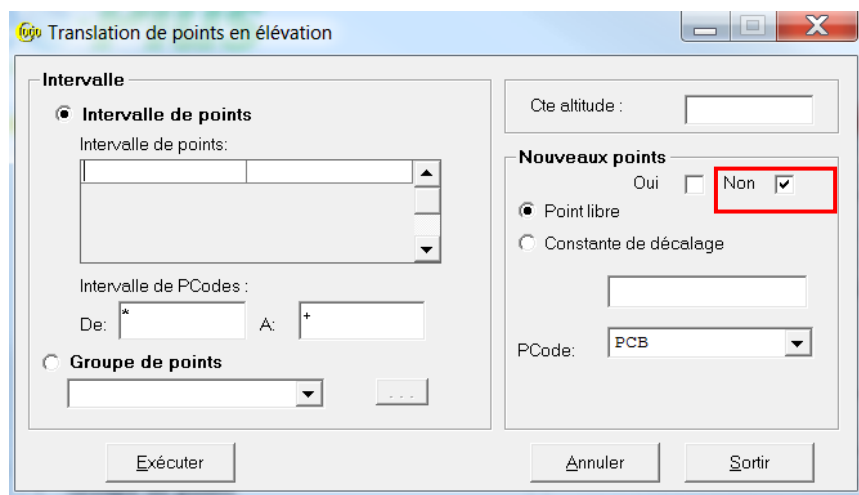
Translation de points en élévation

Intervalle

Intervalle de points

Intervalle de points:

Intervalle de PCodes :

De: *

A: +

Groupe de points

...

Cte altitude :

Nouveaux points

Oui

Non

Point libre

Constante de décalage

PCode: PCB

Exécuter

Annuler

Sortir